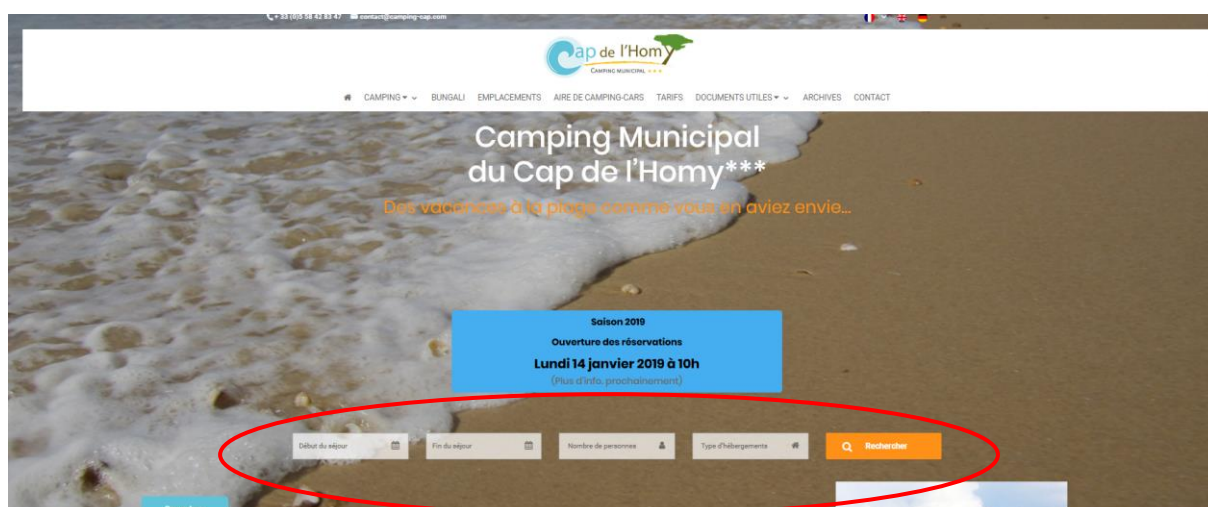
+ 33 (0)5 58 42 83 47 contact@camping-cap.com

Cap de l'Homy
CAMPING MUNICIPAL ***

CAMPING BUNGALI EMPLACEMENTS AIRE DE CAMPING-CARS TARIFS DOCUMENTS UTILES ARCHIVES CONTACT

Camping Municipal du Cap de l'Homy***

Des vacances à la plage comme vous en aviez envie...

Saison 2019
Ouverture des réservations
Lundi 14 janvier 2019 à 10h
(Plus d'info. prochainement)

Début du séjour
Fin du séjour
Nombre de personnes
Type d'hébergement
Rechercher